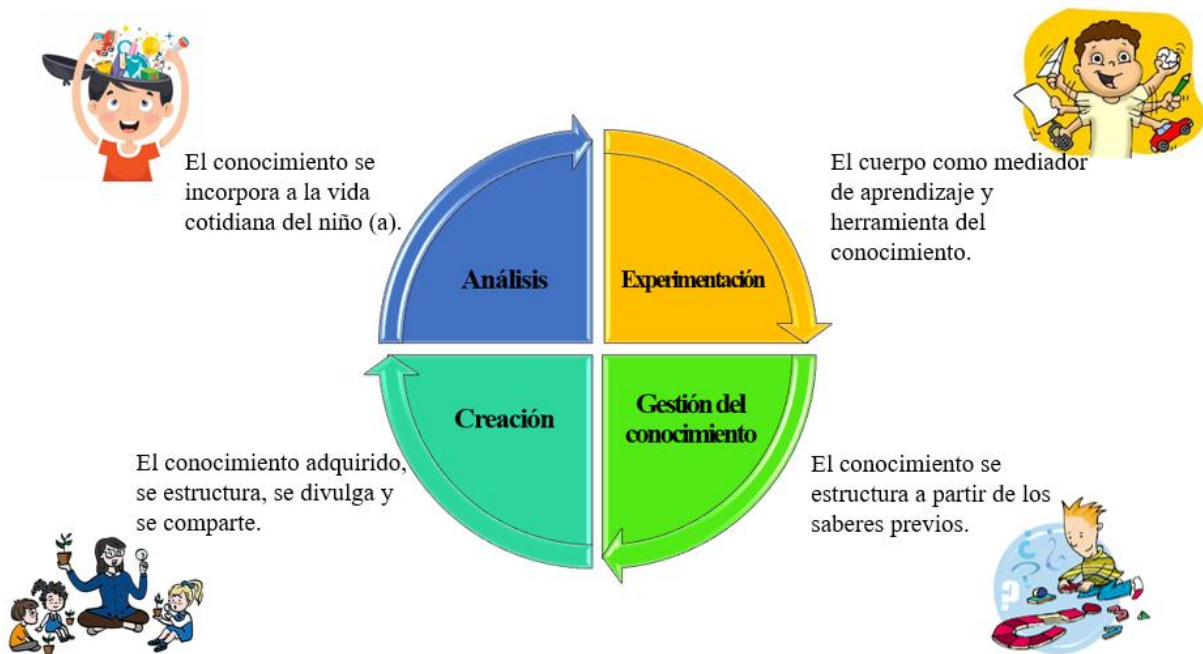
El conocimiento se incorpora a la vida cotidiana del niño (a).

Análisis

Experimentación

El cuerpo como mediador de aprendizaje y herramienta del conocimiento.

Creación

Gestión del conocimiento

El conocimiento adquirido, se estructura, se divulga y se comparte.

El conocimiento se estructura a partir de los saberes previos.